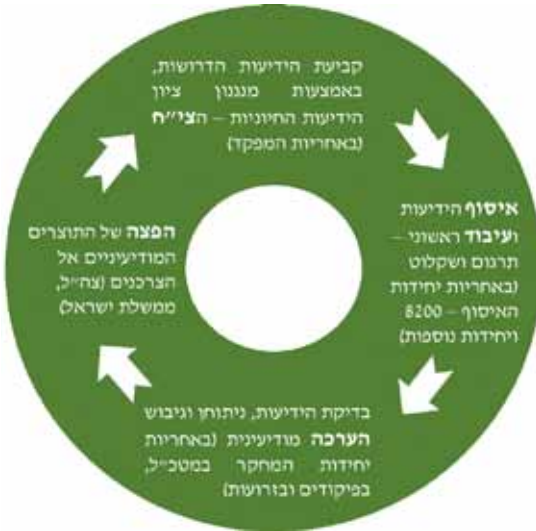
קביעת הידיעות הדרושות, באמצעות מנגנון ציון הידיעות החיוניות – הצי״ח (באחריות המפקד)

איסוף הידיעות ועיבוד ראשוני – תרגום ושקלוט (באחריות יחידות האיסוף – 8200 ויחידות נוספות)

בדיקת הידיעות, ניתוחן וגיבוש הערכה מודיעינית (באחריות יחידות המחקר במטכ״ל, בפיקודים ובזרועות)

הפצה של התוצרים המודיעיניים אל הצרכנים (צה״ל, ממשלת ישראל)